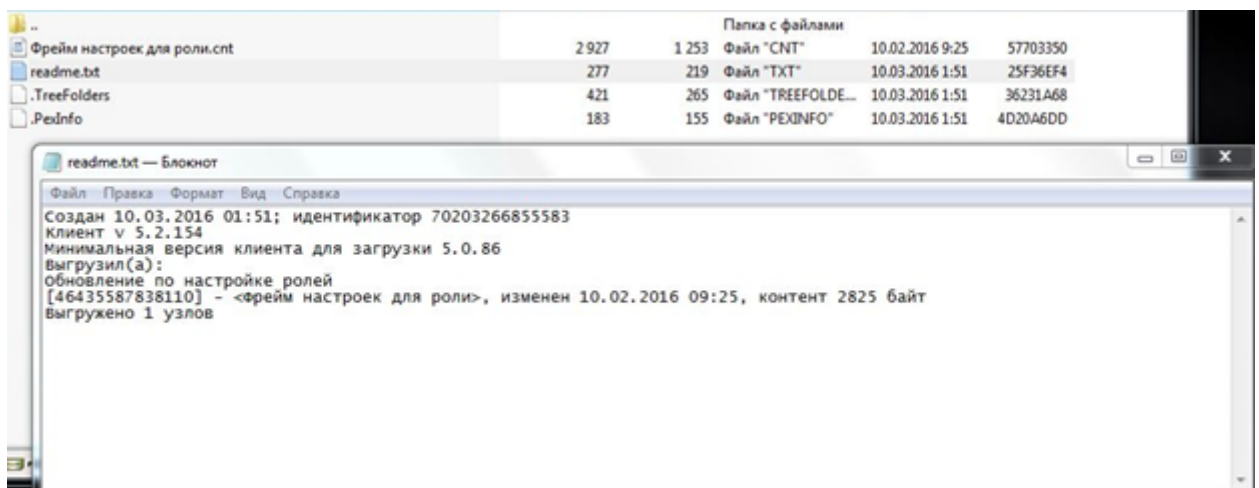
| | | | | | |
|---|---|---|---|---|---|
| .. | | | Папка с файлами | | |
| Фрейм настроек для роли.cnt | 2 927 | 1 253 | Файл "CNT" | 10.02.2016 9:25 | 57703350 |
| readme.txt | 277 | 219 | Файл "TXT" | 10.03.2016 1:51 | 25F36EF4 |
| .TreeFolders | 421 | 265 | Файл "TREEFOLDE... | 10.03.2016 1:51 | 36231A68 |
| .PexInfo | 183 | 155 | Файл "PEXINFO" | 10.03.2016 1:51 | 4D20A6DD |

readme.txt — Блокнот

Файл Правка Формат Вид Справка

Создан 10.03.2016 01:51; идентификатор 70203266855583
Клиент v 5.2.154
Минимальная версия клиента для загрузки 5.0.86
Выгрузил(а):
Обновление по настройке ролей
[46435587838110] - <Фрейм настроек для роли>, изменен 10.02.2016 09:25, контент 2825 байт
Выгружено 1 узлов